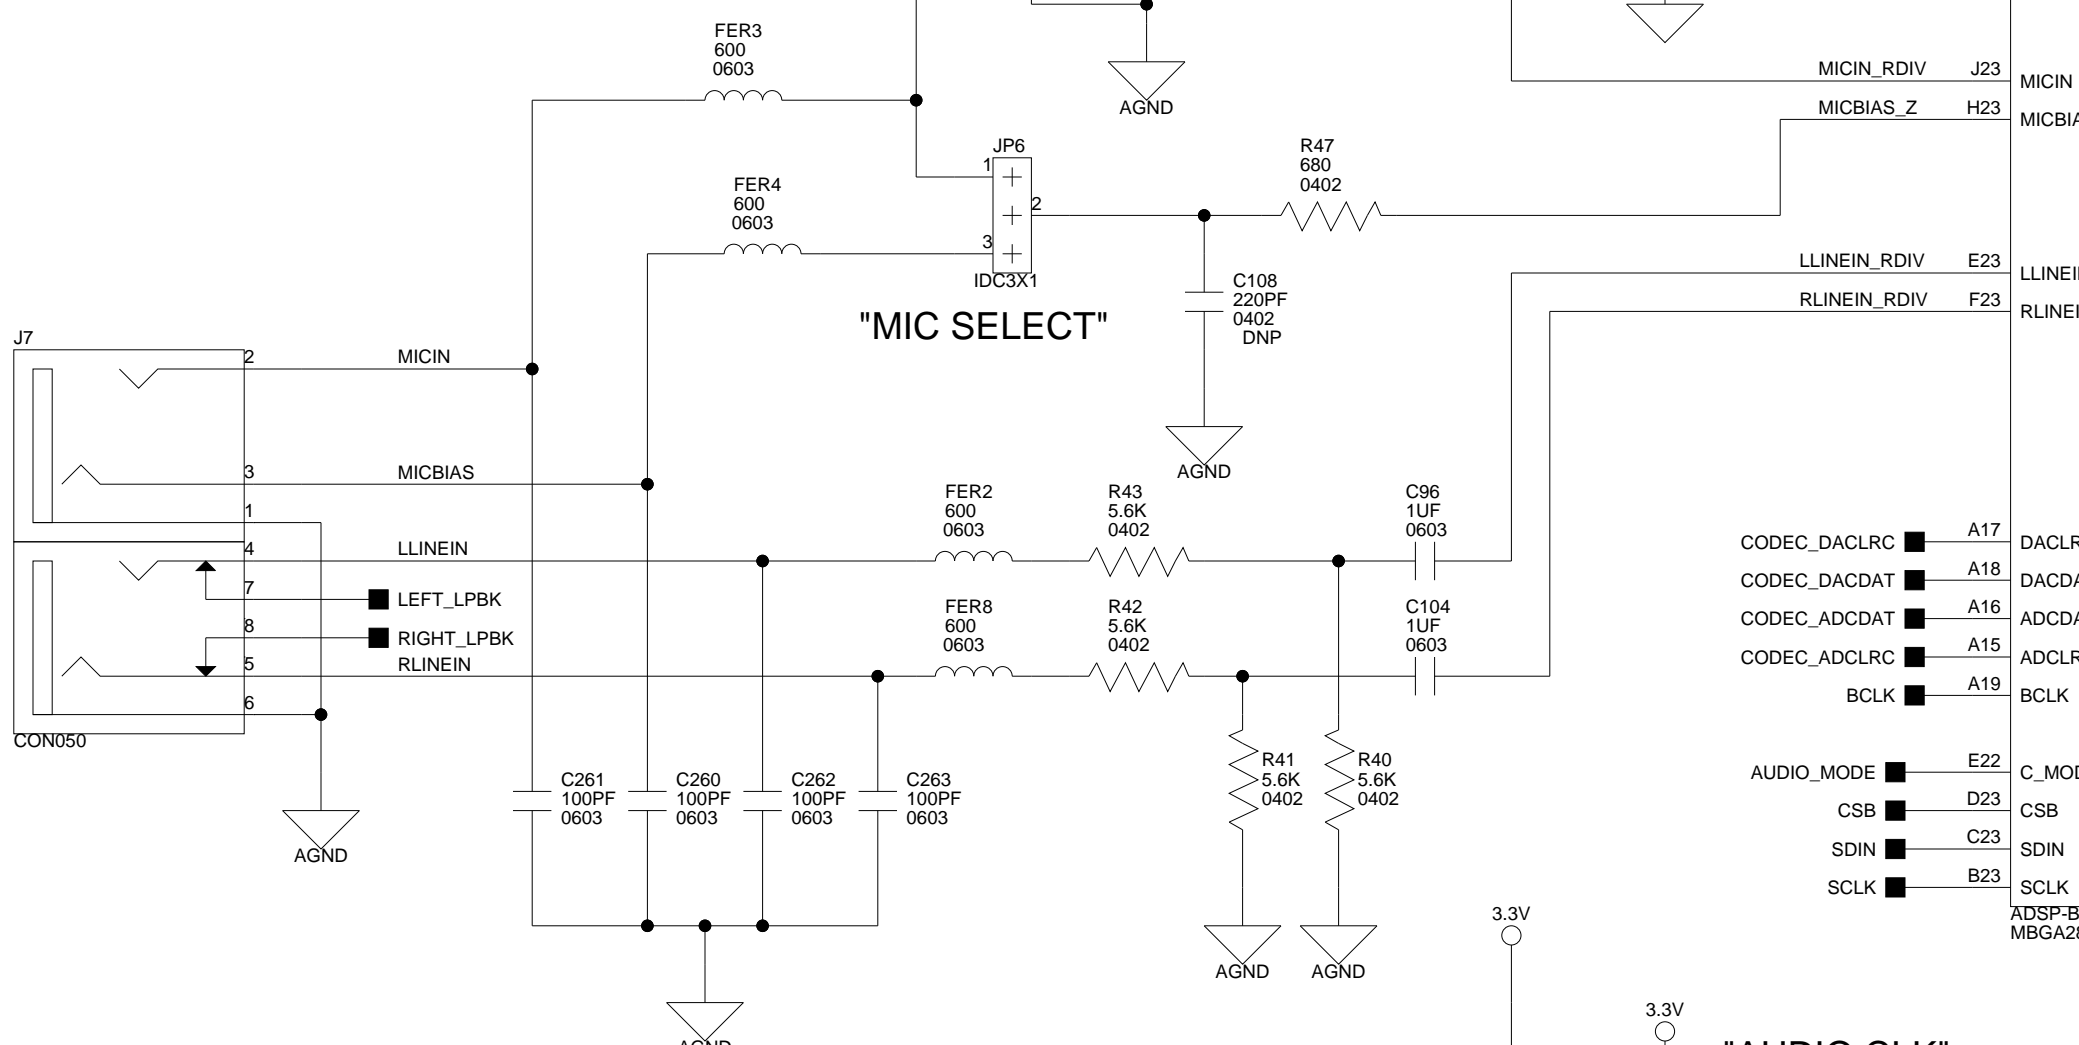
FER3
600
0603

AGND

MICIN_RDIV J23 MICIN
MICBIAS_Z H23 MICBIA

JP6
1
2
3
IDC3X1

R47
680
0402

FER4
600
0603

C108
220PF
0402
DNP

"MIC SELECT"

LLINEIN_RDIV E23 LLINEI
RLINEIN_RDIV F23 RLINEI

J7
2 MICIN
3 MICBIAS
1
4 LLINEIN
7 LEFT_LPBK
8 RIGHT_LPBK
5 RLINEIN
6
CON050

AGND

FER2
600
0603

R43
5.6K
0402

C96
1UF
0603

FER8
600
0603

R42
5.6K
0402

C104
1UF
0603

CODEC_DACLRC A17 DACLR
CODEC_DACDAT A18 DACDA
CODEC_ADCDAT A16 ADCDA
CODEC_ADCLRC A15 ADCLR
BCLK A19 BCLK

AUDIO_MODE E22 C_MOD
CSB D23 CSB
SDIN C23 SDIN
SCLK B23 SCLK
ADSP-B
MBGA28

C261
100PF
0603

C260
100PF
0603

C262
100PF
0603

C263
100PF
0603

R41
5.6K
0402

R40
5.6K
0402

AGND AGND

AGND

AGND

3.3V

3.3V

"AUDIO CLK"